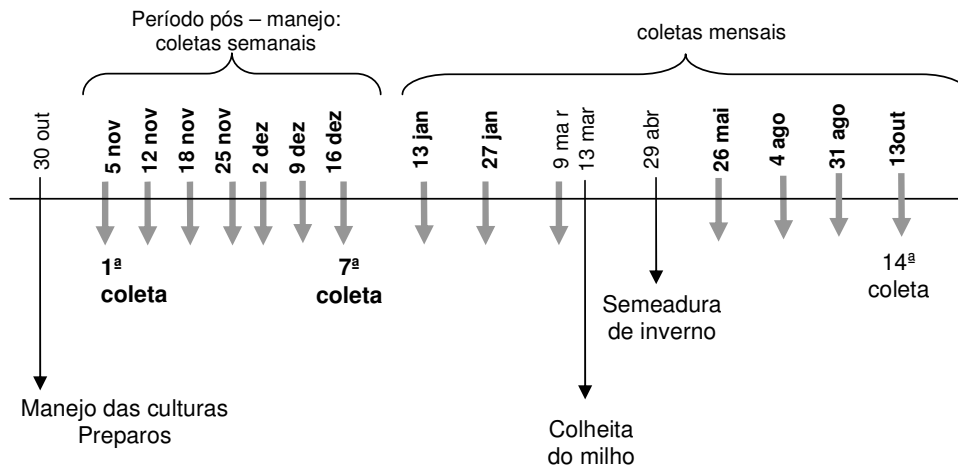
Período pós – manejo: coletas semanais

coletas mensais

30 out

5 nov

12 nov

18 nov

25 nov

2 dez

9 dez

16 dez

13 jan

27 jan

9 ma r

13 mar

29 abr

26 mai

4 ago

31 ago

13out

1ª coleta

7ª coleta

Semeadura de inverno

14ª coleta

Manejo das culturas Preparos

Colheita do milho